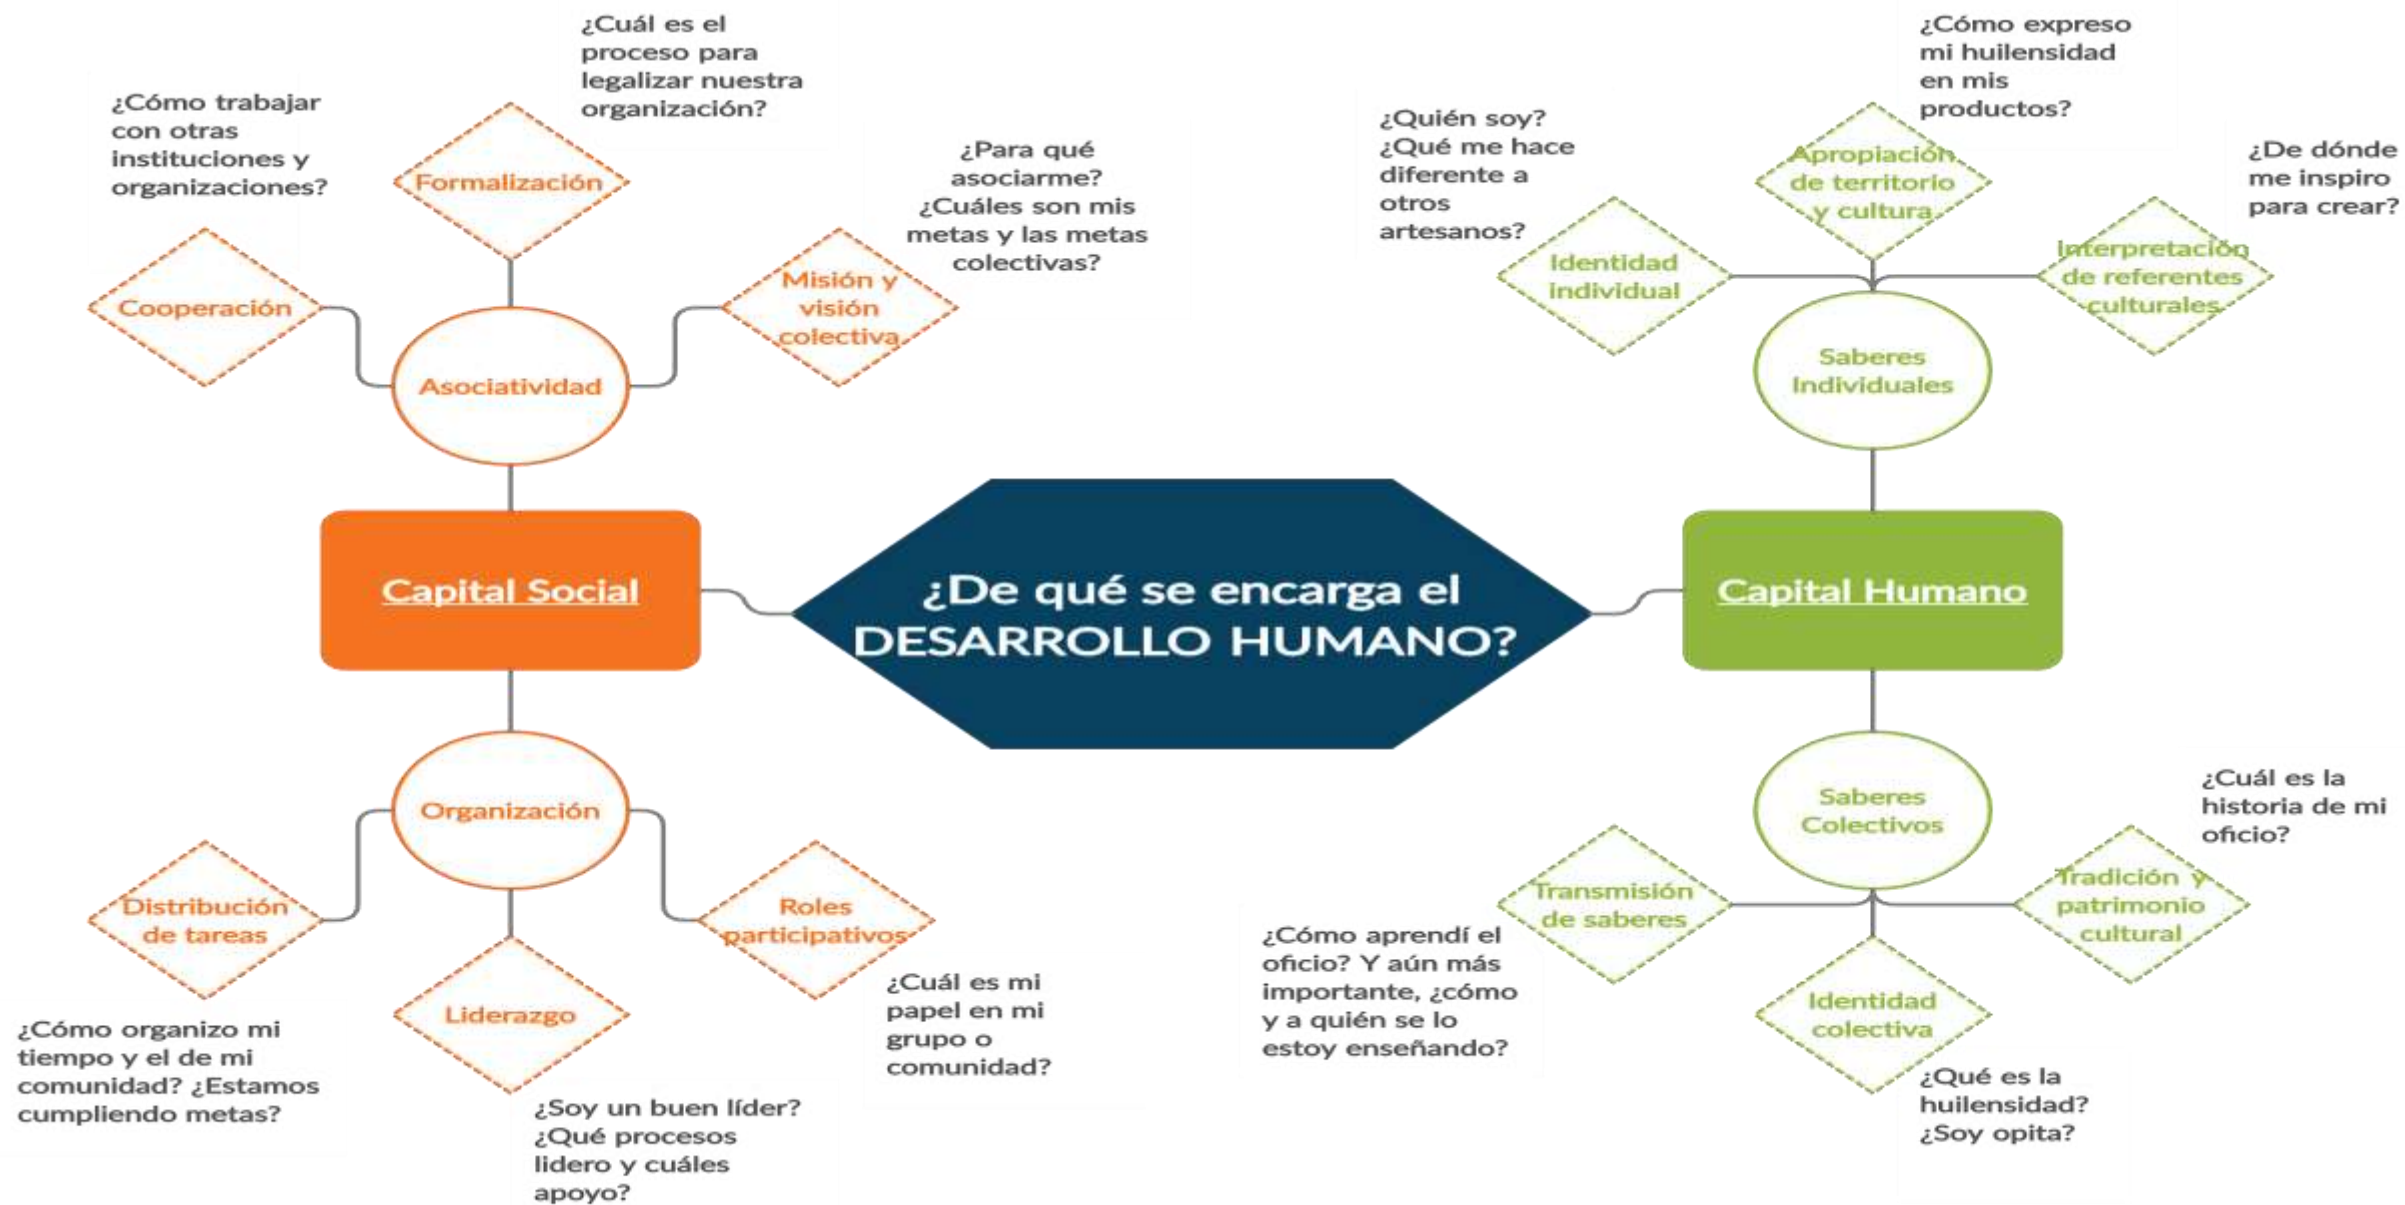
¿De qué se encarga el DESARROLLO HUMANO?

Capital Social

Asociatividad

Cooperación

¿Cómo trabajar con otras instituciones y organizaciones?

Formalización

¿Cuál es el proceso para legalizar nuestra organización?

Misión y visión colectiva

¿Para qué asociarme? ¿Cuáles son mis metas y las metas colectivas?

Organización

Distribución de tareas

¿Cómo organizo mi tiempo y el de mi comunidad? ¿Estamos cumpliendo metas?

Liderazgo

¿Soy un buen líder? ¿Qué procesos lidero y cuáles apoyo?

Roles participativos

¿Cuál es mi papel en mi grupo o comunidad?

Capital Humano

Saberes Individuales

Identidad individual

¿Quién soy? ¿Qué me hace diferente a otros artesanos?

Apropiación de territorio y cultura

¿Cómo expreso mi huilensidad en mis productos?

Interpretación de referentes culturales

¿De dónde me inspiro para crear?

Saberes Colectivos

Transmisión de saberes

¿Cómo aprendí el oficio? Y aún más importante, ¿cómo y a quién se lo estoy enseñando?

Identidad colectiva

¿Qué es la huilensidad? ¿Soy opita?

Tradición y patrimonio cultural

¿Cuál es la historia de mi oficio?